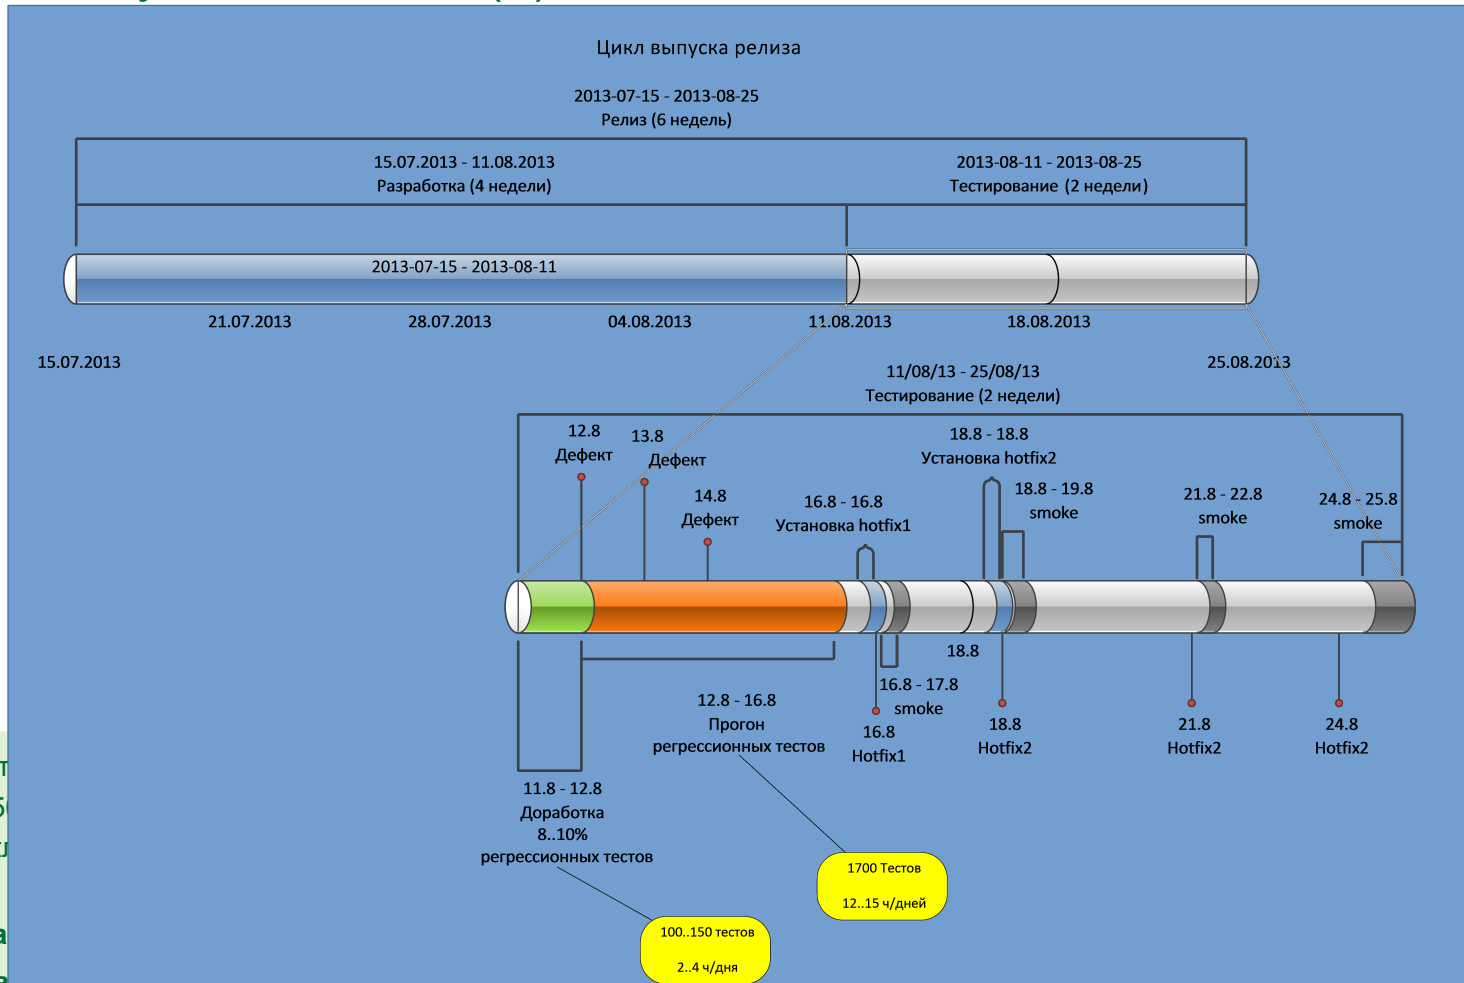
Цикл выпуска релиза

2013-07-15 - 2013-08-25
Релиз (6 недель)

15.07.2013 - 11.08.2013
Разработка (4 недели)

2013-08-11 - 2013-08-25
Тестирование (2 недели)

2013-07-15 - 2013-08-11

21.07.2013
28.07.2013
04.08.2013
11.08.2013
18.08.2013

15.07.2013

25.08.2013

11/08/13 - 25/08/13
Тестирование (2 недели)

12.8
Дефект

13.8
Дефект

14.8
Дефект

16.8 - 16.8
Установка hotfix1

18.8 - 18.8
Установка hotfix2

18.8 - 19.8
smoke

21.8 - 22.8
smoke

24.8 - 25.8
smoke

18.8

16.8 - 17.8
smoke

16.8
Hotfix1

18.8
Hotfix2

21.8
Hotfix2

24.8
Hotfix2

12.8 - 16.8
Прогон
регрессионных тестов

11.8 - 12.8
Доработка
8..10%
регрессионных тестов

1700 Тестов
12..15 ч/дней

100..150 тестов
2..4 ч/дня